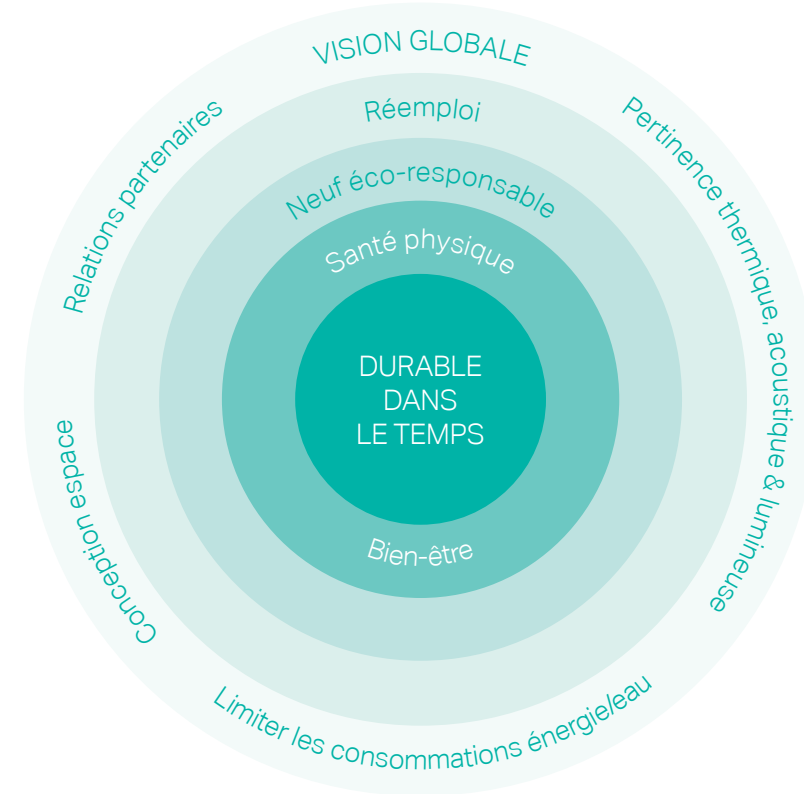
VISION GLOBALE

Relations partenaires

Pertinence thermique, acoustique & lumineuse

Conception espace

Limiter les consommations énergie/eau

Réemploi

Neuf éco-responsable

Santé physique

DURABLE DANS LE TEMPS

Bien-être